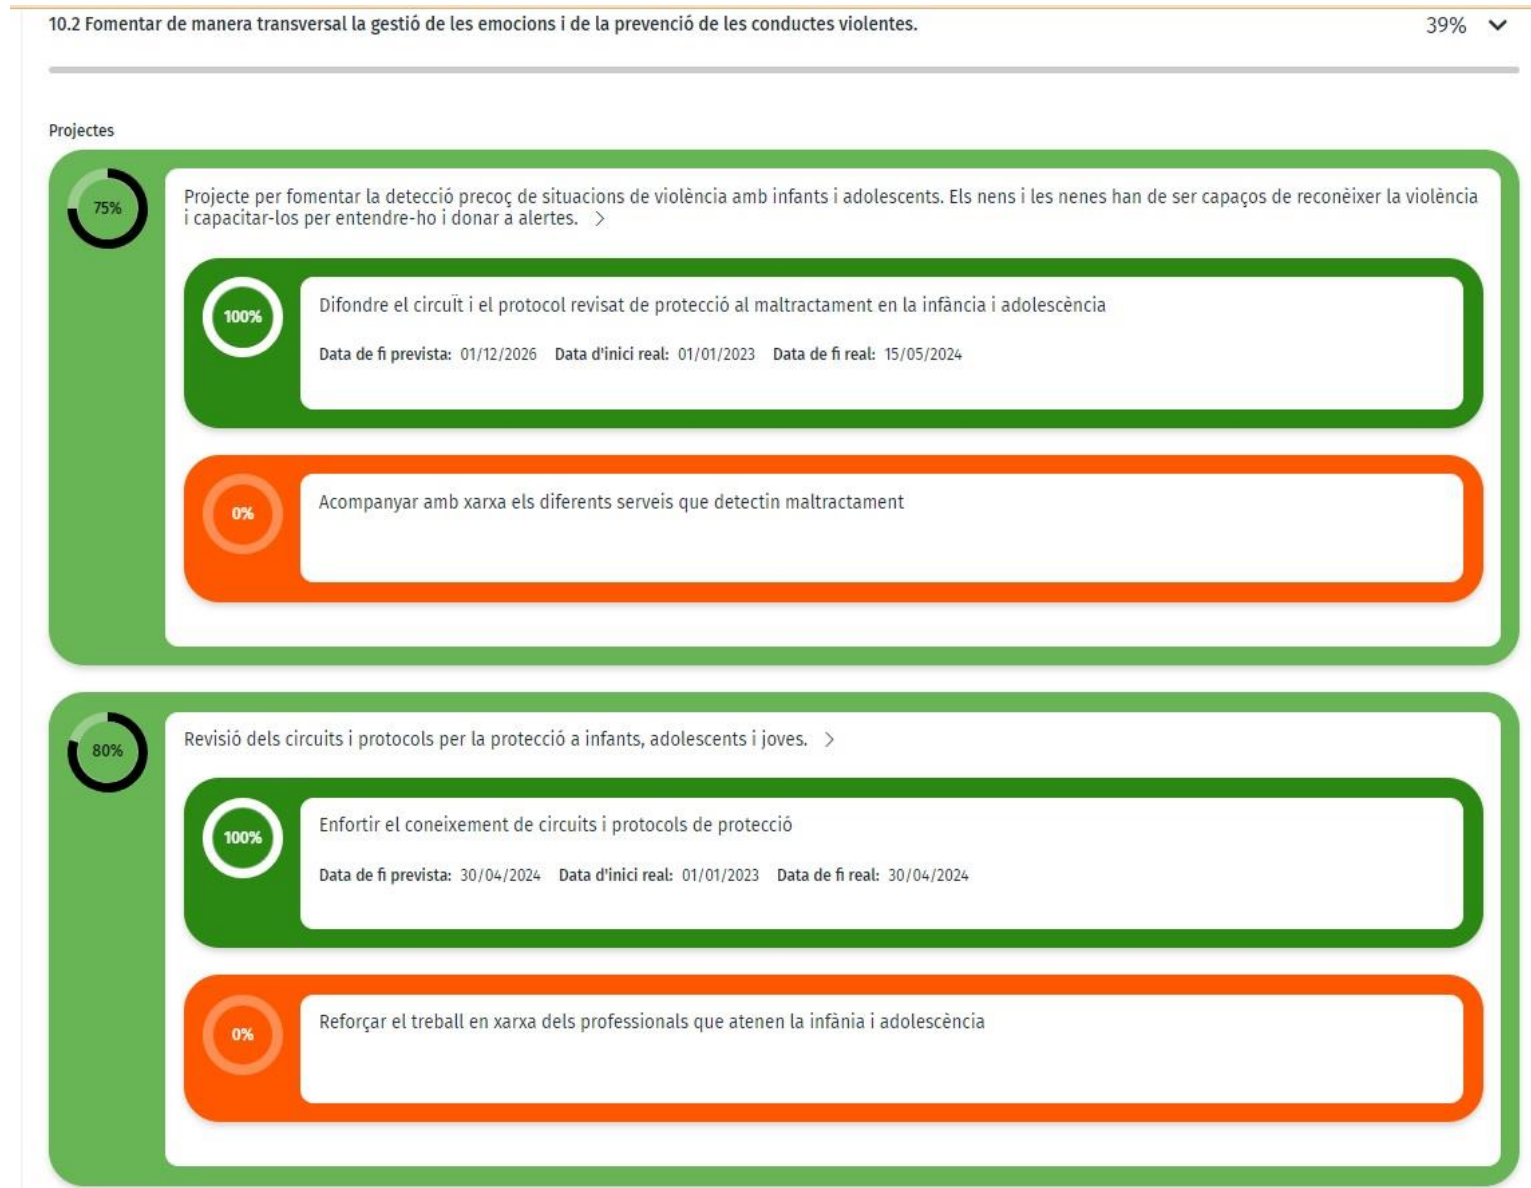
10.2 Fomentar de manera transversal la gestió de les emocions i de la prevenció de les conductes violentes.

39%

Projectes

75%

Projecte per fomentar la detecció precoç de situacions de violència amb infants i adolescents. Els nens i les nenes han de ser capaços de reconèixer la violència i capacitar-los per entendre-ho i donar a alertes. >

100%

Difondre el circuït i el protocol revisat de protecció al maltractament en la infància i adolescència

Data de fi prevista: 01/12/2026 Data d'inici real: 01/01/2023 Data de fi real: 15/05/2024

0%

Acompanyar amb xarxa els diferents serveis que detectin maltractament

80%

Revisió dels circuits i protocols per la protecció a infants, adolescents i joves. >

100%

Enfortir el coneixement de circuits i protocols de protecció

Data de fi prevista: 30/04/2024 Data d'inici real: 01/01/2023 Data de fi real: 30/04/2024

0%

Reforçar el treball en xarxa dels professionals que atenen la infània i adolescència